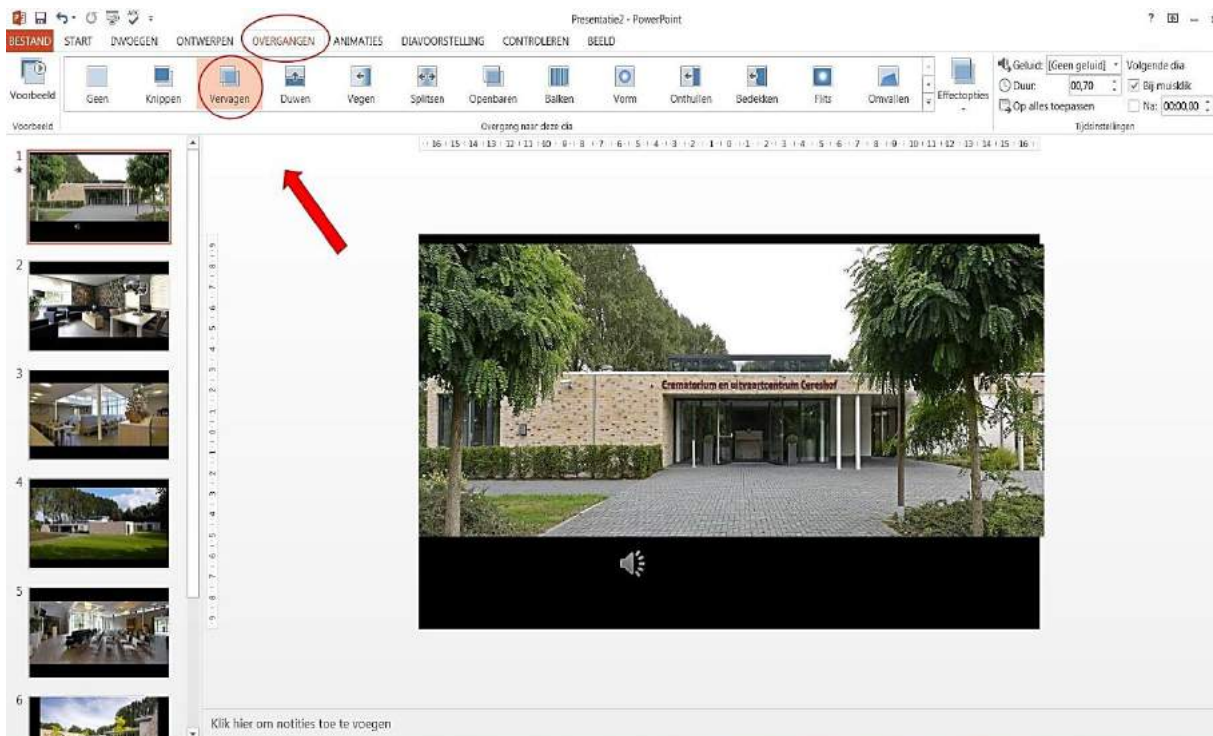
Presentatie2 - PowerPoint

? 

BESTAND START INVOEGEN ONTWERPEN OVERGANGEN ANIMATIES DIAVOORSTELLING CONTROLEREN BEELD

Voorbeeld

Geen Knippen Vervagen Duwen Vegen Splitsen Openbaren Balken Vorm Onthullen Bedekken Flits Omvallen

Effectopties

Geluid: [Geen geluid]

Duur: 00,70

Op alles toepassen

Volgende dia

Bij muisklik

Na: 00:00,00

Voorbeeld

Overgang naar deze dia

Tijdsinstellingen

16 15 14 13 12 11 10 9 8 7 6 5 4 3 2 1 0 1 2 3 4 5 6 7 8 9 10 11 12 13 14 15 16

1

2

3

4

5

6

Crematorium en uitvaartcentrum Ceresho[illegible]

Klik hier om notities toe te voegen